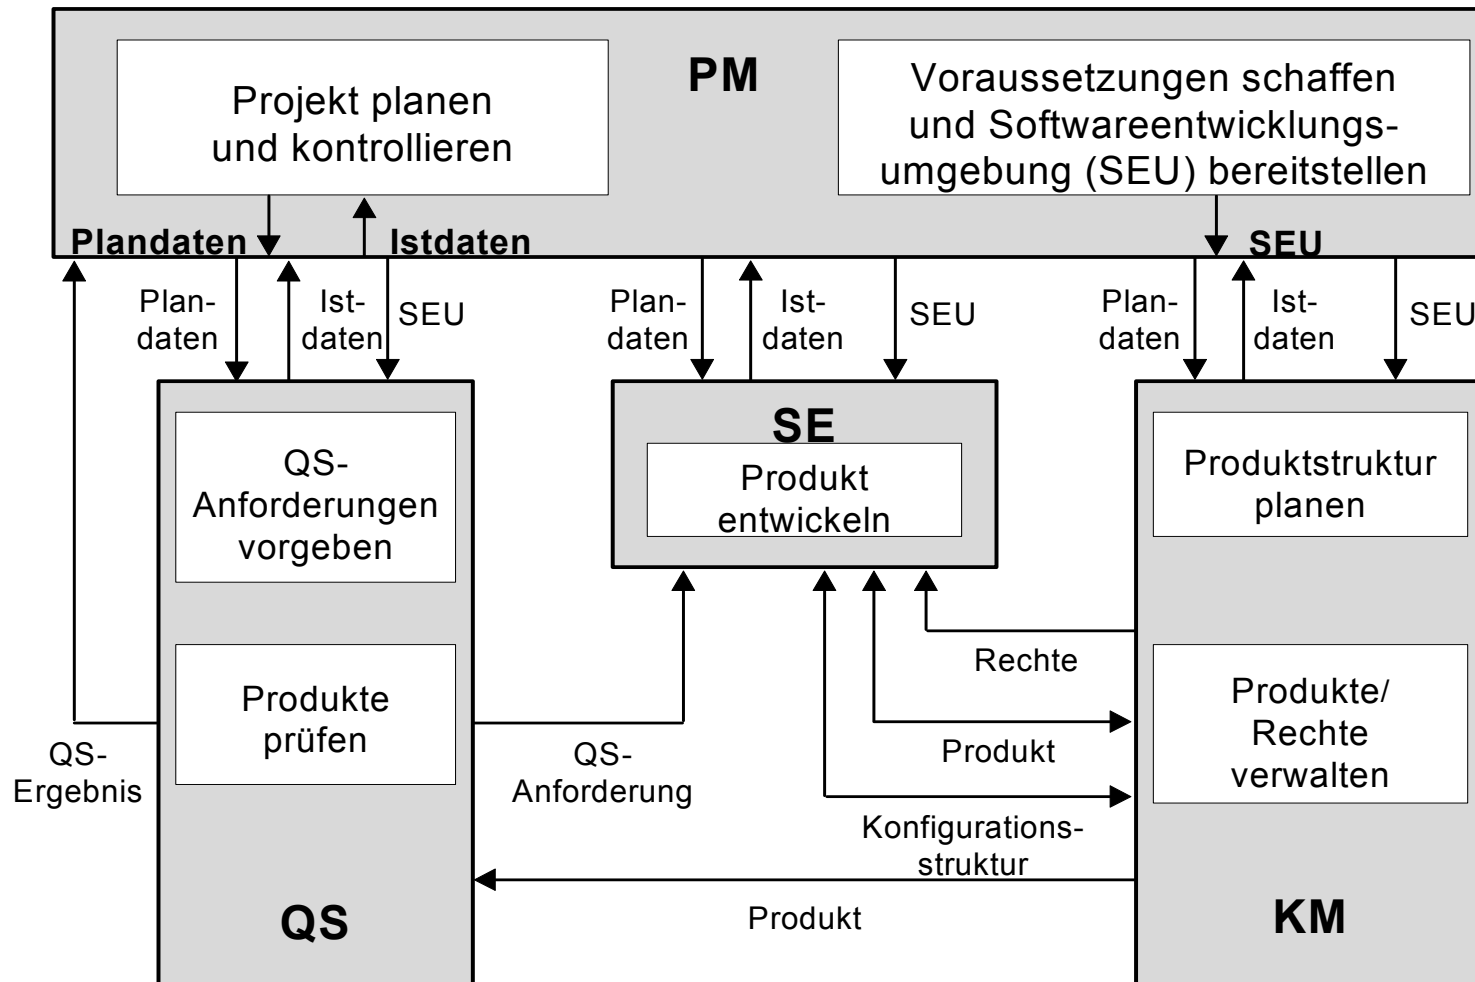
Projekt planen und kontrollieren

PM

Voraussetzungen schaffen und Softwareentwicklungsumgebung (SEU) bereitstellen

Plandaten

Istdaten

SEU

Plandaten

Istdaten

SEU

Plandaten

Istdaten

SEU

Plandaten

Istdaten

SEU

QS-Anforderungen vorgeben

Produkte prüfen

SE

Produkt entwickeln

Produktstruktur planen

Produkte/ Rechte verwalten

Rechte

Produkt

QS-Ergebnis

QS-Anforderung

Konfigurationsstruktur

Produkt

QS

KM